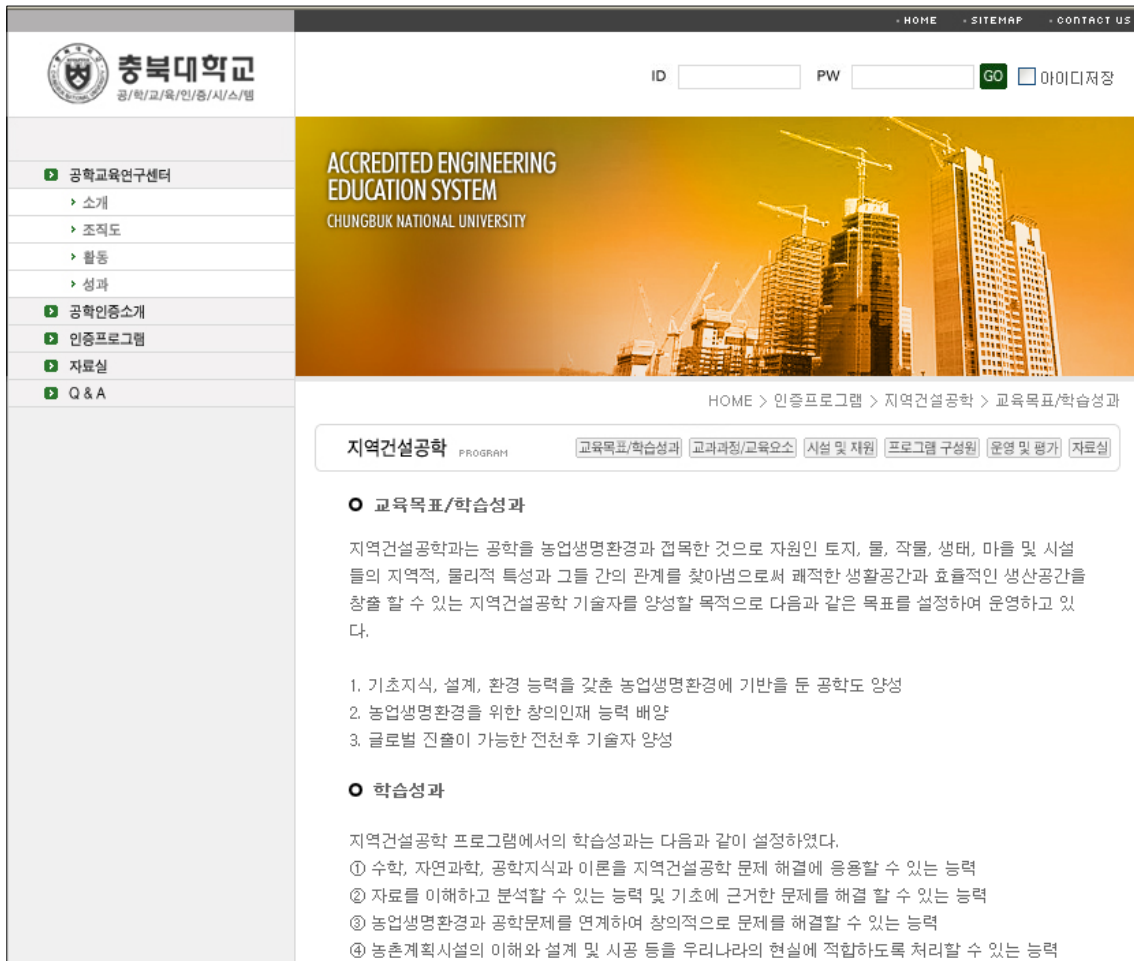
HOME · SITEMAP · CONTACT US

충북대학교
공/학/교/육/인/증/시/스/템

ID PW GO 아이디저장

공학교육연구센터
› 소개
› 조직도
› 활동
› 성과
공학인증소개
인증프로그램
자료실
Q & A

ACCREDITED ENGINEERING EDUCATION SYSTEM
CHUNGBUK NATIONAL UNIVERSITY

HOME > 인증프로그램 > 지역건설공학 > 교육목표/학습성과

지역건설공학 PROGRAM

교육목표/학습성과 | 교과과정/교육요소 | 시설 및 재원 | 프로그램 구성원 | 운영 및 평가 | 자료실

교육목표/학습성과

지역건설공학과는 공학을 농업생명환경과 접목한 것으로 자원인 토지, 물, 작물, 생태, 마을 및 시설들의 지역적, 물리적 특성과 그들 간의 관계를 찾아냄으로써 쾌적한 생활공간과 효율적인 생산공간을 창출 할 수 있는 지역건설공학 기술자를 양성할 목적으로 다음과 같은 목표를 설정하여 운영하고 있다.

1. 기초지식, 설계, 환경 능력을 갖춘 농업생명환경에 기반을 둔 공학도 양성
2. 농업생명환경을 위한 창의인재 능력 배양
3. 글로벌 진출이 가능한 전천후 기술자 양성

학습성과

지역건설공학 프로그램에서의 학습성과는 다음과 같이 설정하였다.
① 수학, 자연과학, 공학지식과 이론을 지역건설공학 문제 해결에 응용할 수 있는 능력
② 자료를 이해하고 분석할 수 있는 능력 및 기초에 근거한 문제를 해결 할 수 있는 능력
③ 농업생명환경과 공학문제를 연계하여 창의적으로 문제를 해결할 수 있는 능력
④ 농촌계획시설의 이해와 설계 및 시공 등을 우리나라의 현실에 적합하도록 처리할 수 있는 능력